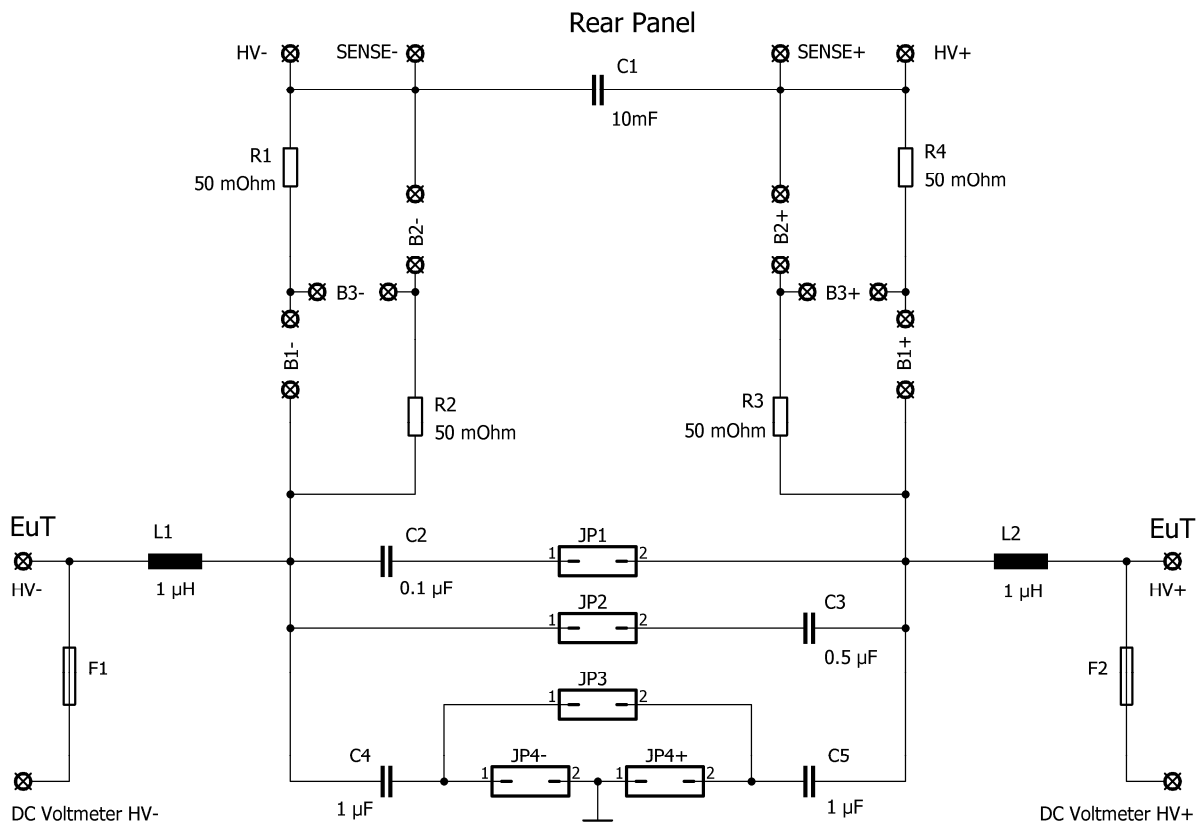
Rear Panel

HV- SENSE- C1 SENSE+ HV+

10mF

R1
50 mOhm

R4
50 mOhm

B2-

B2+

B3-

B3+

B1-

B1+

R2
50 mOhm

R3
50 mOhm

EuT
HV-

L1
1 µH

C2
0.1 µF

JP1
1 2

L2
1 µH

EuT
HV+

JP2
1 2

C3
0.5 µF

F1

F2

JP3
1 2

C4
1 µF

JP4-
1 2

JP4+
1 2

C5
1 µF

DC Voltmeter HV-

DC Voltmeter HV+